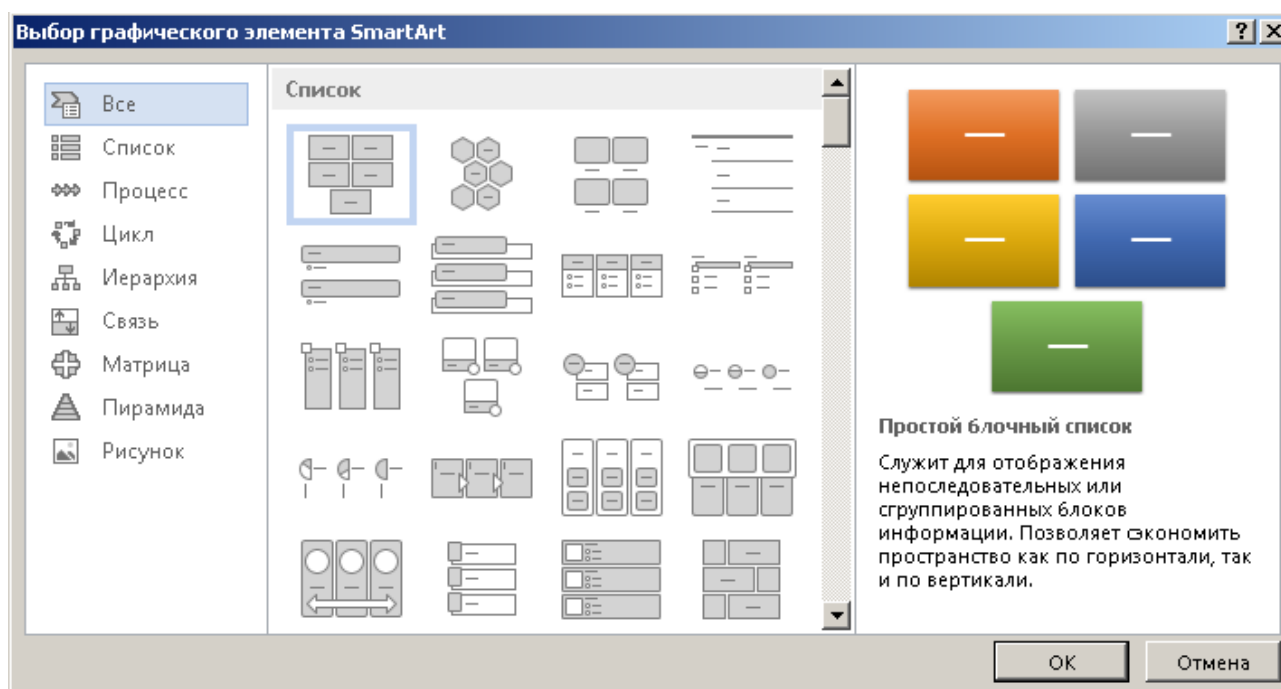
Выбор графического элемента SmartArt

?

Все
Список
Процесс
Цикл
Иерархия
Связь
Матрица
Пирамида
Рисунок

Список

Простой блочный список

Служит для отображения непоследовательных или сгруппированных блоков информации. Позволяет сэкономить пространство как по горизонтали, так и по вертикали.

ОК
Отмена